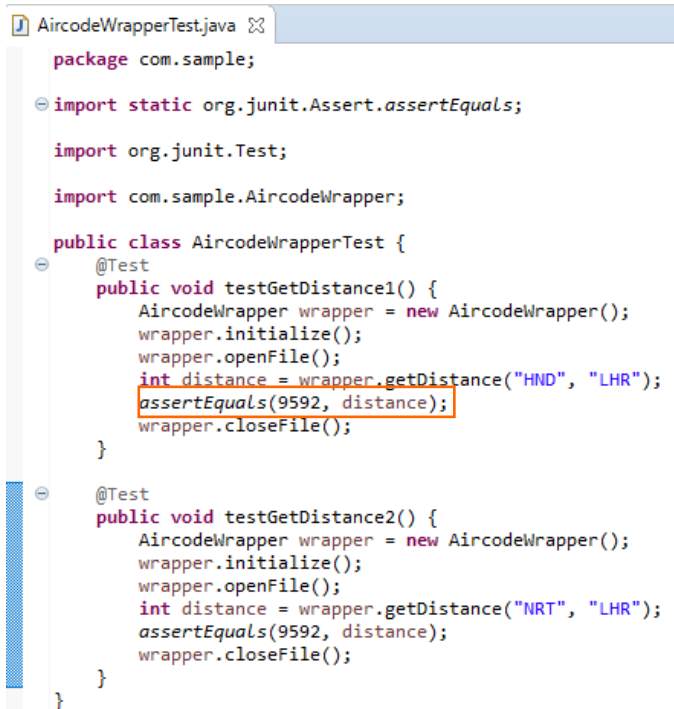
AircodeWrapperTest.java

package com.sample;

import static org.junit.Assert.assertEquals;

import org.junit.Test;

import com.sample.AircodeWrapper;

public class AircodeWrapperTest {
    @Test
    public void testGetDistance1() {
        AircodeWrapper wrapper = new AircodeWrapper();
        wrapper.initialize();
        wrapper.openFile();
        int distance = wrapper.getDistance("HND", "LHR");
        assertEquals(9592, distance);
        wrapper.closeFile();
    }

    @Test
    public void testGetDistance2() {
        AircodeWrapper wrapper = new AircodeWrapper();
        wrapper.initialize();
        wrapper.openFile();
        int distance = wrapper.getDistance("NRT", "LHR");
        assertEquals(9592, distance);
        wrapper.closeFile();
    }
}